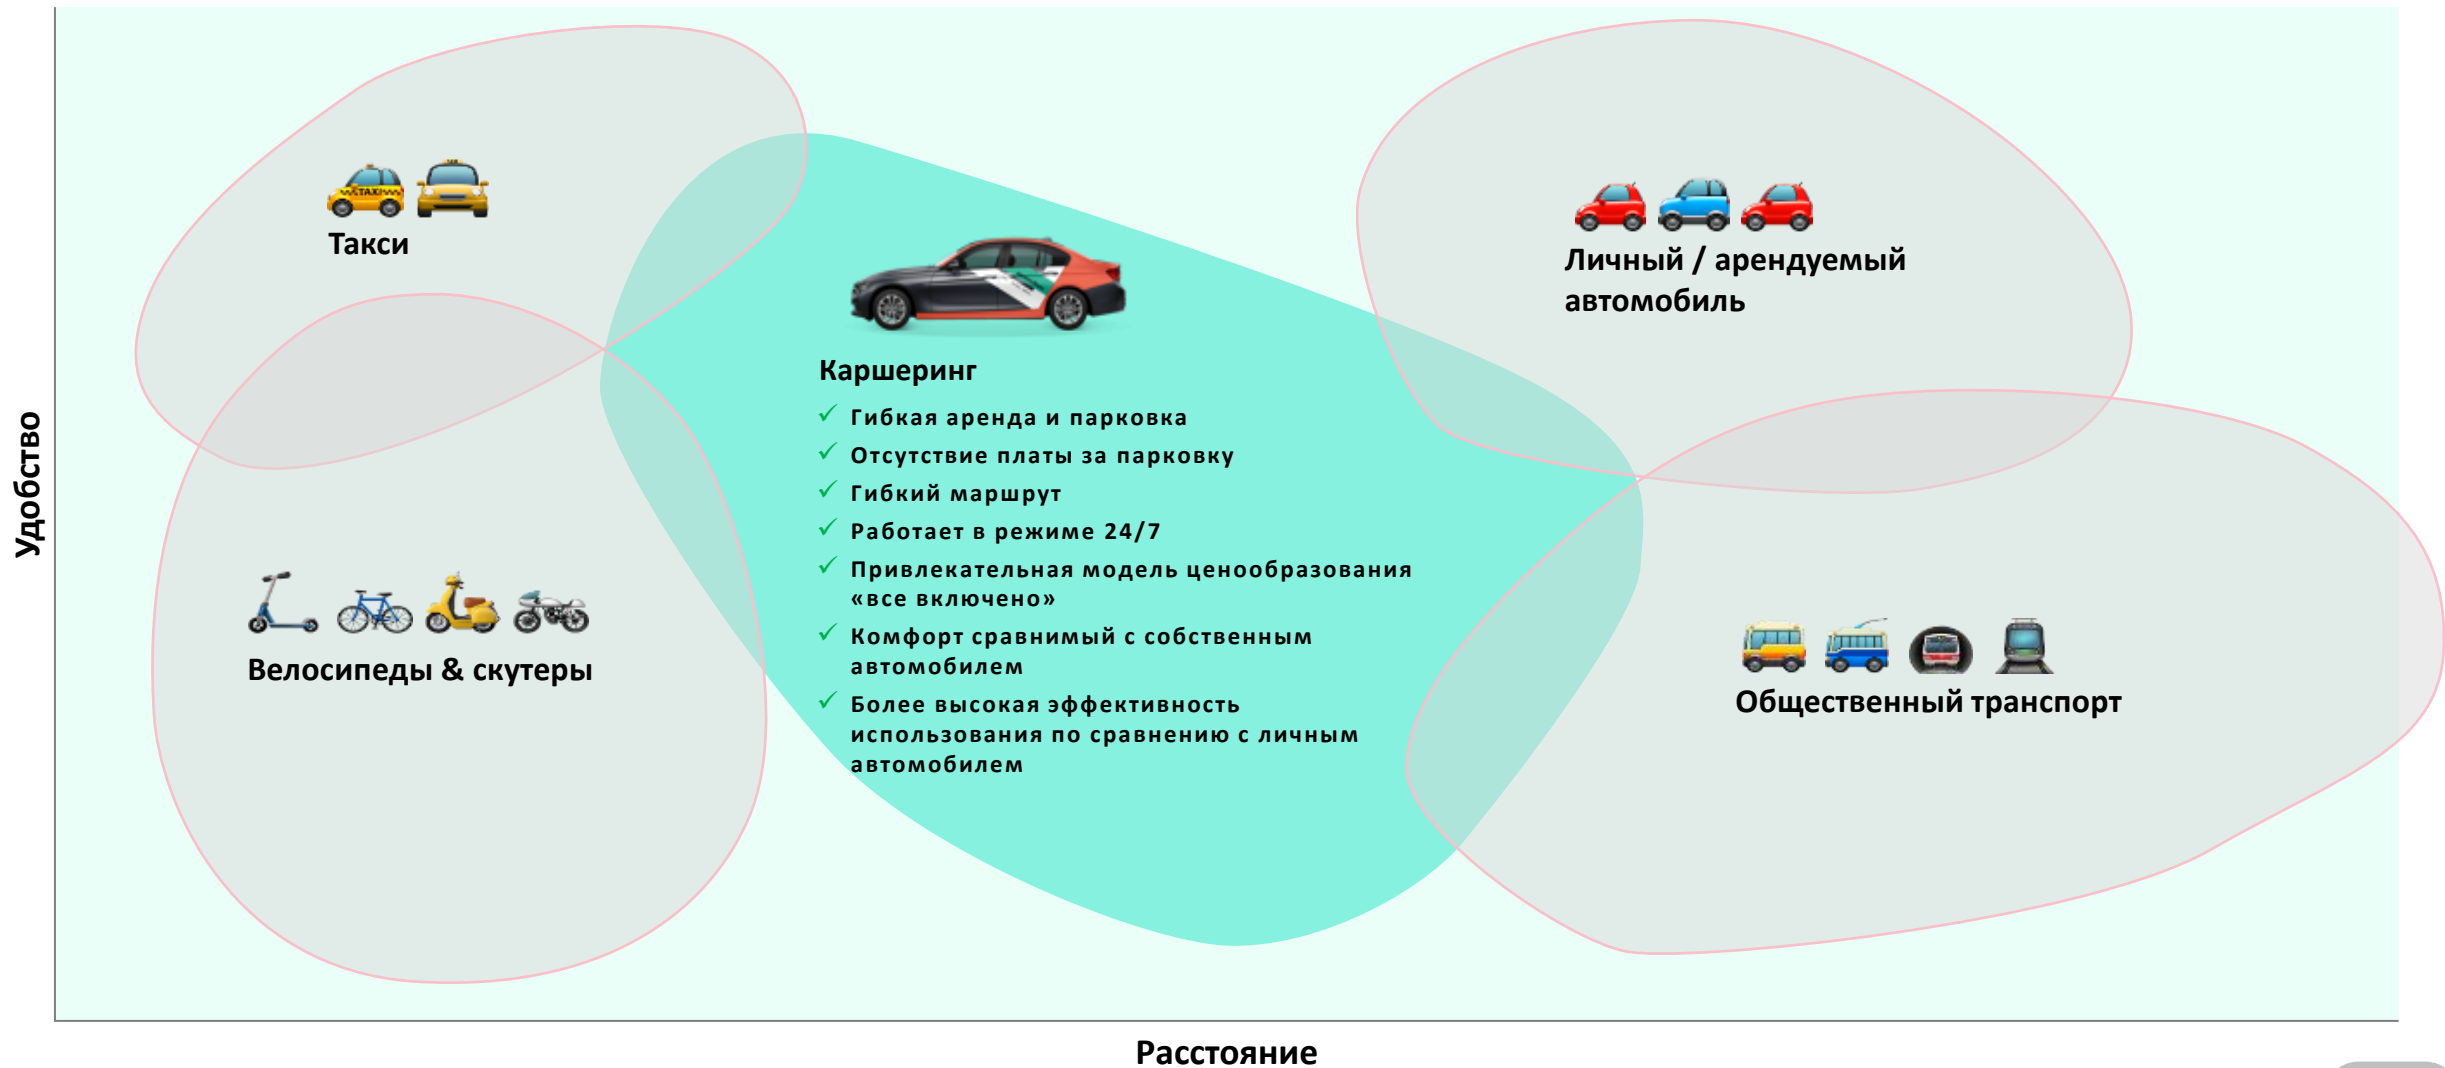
Удобство

TAXI

Такси

Личный / арендуемый автомобиль

Каршеринг

✓ Гибкая аренда и парковка
✓ Отсутствие платы за парковку
✓ Гибкий маршрут
✓ Работает в режиме 24/7
✓ Привлекательная модель ценообразования «все включено»
✓ Комфорт сравнимый с собственным автомобилем
✓ Более высокая эффективность использования по сравнению с личным автомобилем

Велосипеды & скутеры

Общественный транспорт

Расстояние